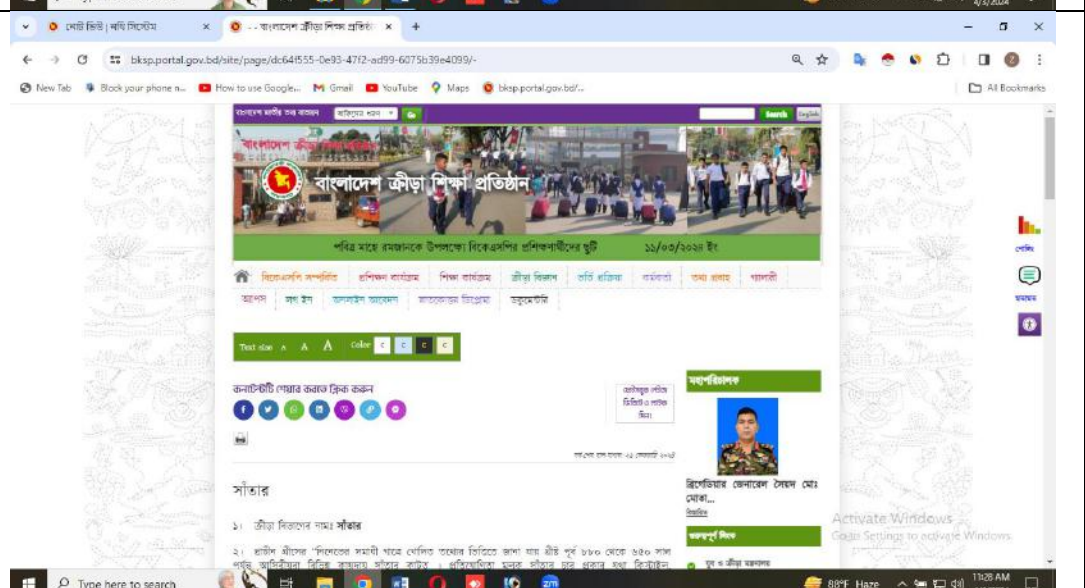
নোটিশ বোর্ড | ঋদ্ধি সিস্টেম
- - বাংলাদেশ ক্রীড়া শিক্ষা প্রতিষ্ঠা
bksp.portal.gov.bd/site/page/dc64f555-0e93-47f2-ad99-6075b39e4099/-
New Tab Block your phone n... How to use Google... Gmail YouTube Maps bksp.portal.gov.bd/... All Bookmarks

বাংলাদেশ জাতীয় তথ্য বাতায়ন সকল অফিস Go Search English

বাংলাদেশ ক্রীড়া শিক্ষা প্রতিষ্ঠান
বাংলাদেশ ক্রীড়া শিক্ষা প্রতিষ্ঠান

পবিত্র মাহে রমজানকে উপলক্ষ্যে বিকেএসপির প্রশিক্ষণার্থীদের ছুটি ১১/০৩/২০২৪ ইং

বিকেএসপি সম্পর্কিত প্রশিক্ষণ কার্যক্রম শিক্ষা কার্যক্রম ক্রীড়া বিভাগ ভর্তি প্রক্রিয়া কর্মকর্তা তথ্য প্রবাহ গ্যালারী
আপলোড সেবা ইস অনলাইন আবেদন ক্যাডেটদের ডিপ্লোমা ডকুমেন্টারি

Text size A A A Color C C C C

কনটেন্টটি শেয়ার করতে ক্লিক করুন

জাতীয় শুদ্ধাচার কৌশল ভিত্তিতে প্রাপ্তি ছিল

সর্বশেষ হাল-নাগাদ: ২১ ফেব্রুয়ারি ২০২৪

মহাপরিচালক
ব্রিগেডিয়ার জেনারেল সৈয়দ মোঃ মোতা...
বিস্তারিত
গুরুত্বপূর্ণ লিংক
যুব ও ক্রীড়া মন্ত্রণালয়

সাঁতার

১। ক্রীড়া বিভাগের নামঃ সাঁতার

২। প্রাচীন গ্রীসের "পিন্ডারের সময়ই থেকে খেলিত তথ্যের ভিত্তিতে জানা যায় খ্রীষ্ট পূর্ব ৮৮০ থেকে ৬৫০ সাল পর্যন্ত অলিম্পিয়া বিভিন্ন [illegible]

মতামত
Activate Windows
Go to Settings to activate Windows.
Type here to search
88°F Haze 11:26 AM 4/3/2024